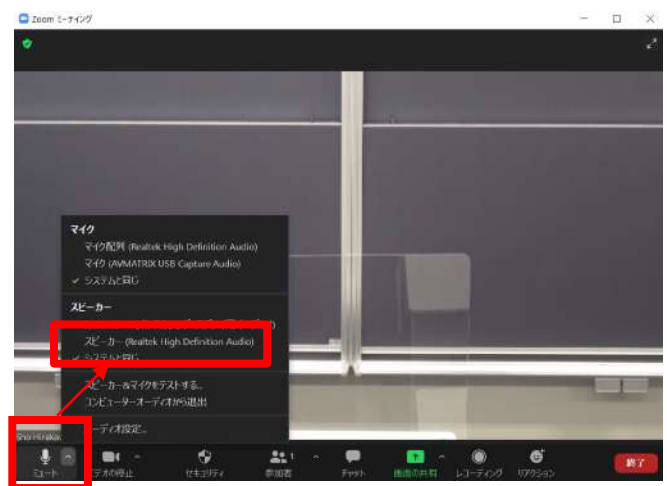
Zoom ミーティング

マイク
マイク配列 (Realtek High Definition Audio)
マイク (AVMATRIX USB Capture Audio)
✓ システムと同じ

スピーカー
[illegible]
スピーカー (Realtek High Definition Audio)
✓ システムと同じ

スピーカー&マイクをテストする...
コンピューターオーディオから退出
オーディオ設定...

Shin Hirakaw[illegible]
ミュート
ビデオの停止
セキュリティ
参加者 1
チャット
画面の共有
レコーディング
リアクション
終了